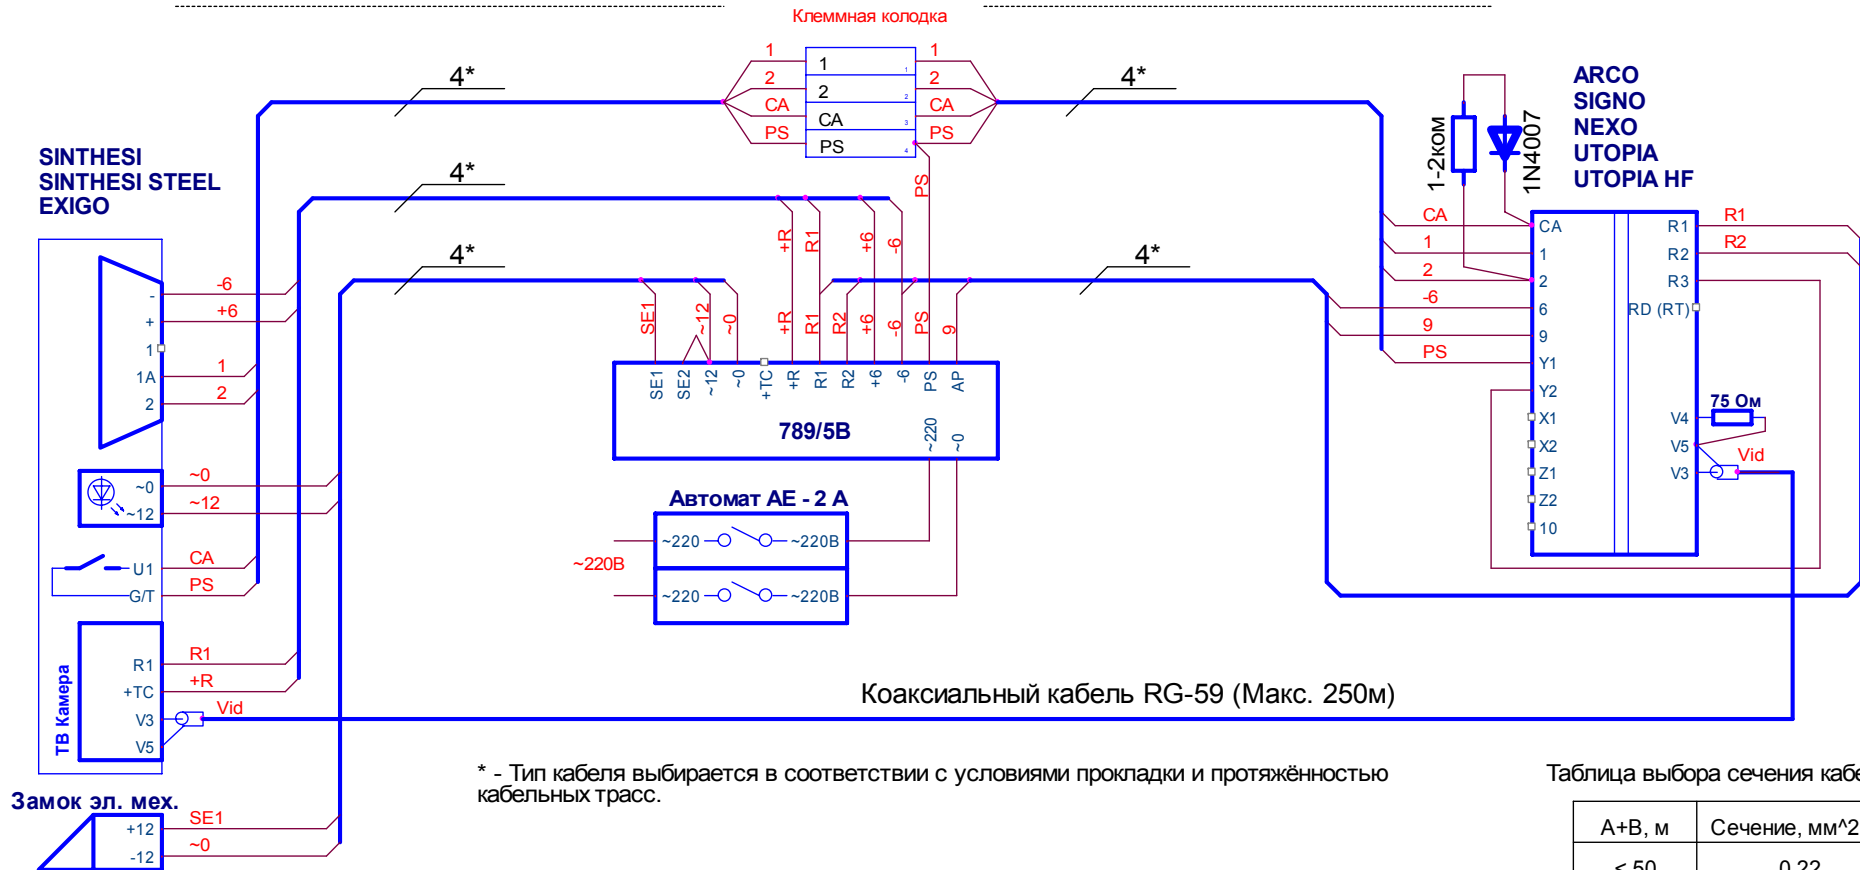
Клеммная колодка

1
2
CA
PS

1
2
CA
PS

1
2
CA
PS

4*
4*
4*
4*
4*

SINTHESI
SINTHESI STEEL
EXIGO

ARCO
SIGNO
NEXO
UTOPIA
UTOPIA HF

1-2ком
1N4007

-
+
1
1A
2

-6
+6
1
2

~0
~12
~0
~12

U1
G/T
CA
PS

ТВ Камера
R1
+TC
V3
V5
R1
+R
Vid

+R
R1
+6
-6
PS

SE1
~12
~0
+R
R1
R2
+6
-6
PS
9

SE1
SE2
~12
~0
+TC
+R
R1
R2
+6
-6
PS
AP

789/5B
~220
~0

Автомат АЕ - 2 А
~220
~220В
~220
~220В
~220В

CA
1
2
-6
9
PS

CA
1
2
6
9
Y1
Y2
X1
X2
Z1
Z2
10

R1
R2
R3
RD (RT)
V4
V5
V3

R1
R2
75 Ом
Vid

Коаксиальный кабель RG-59 (Макс. 250м)

Замок эл. мех.
+12
-12
SE1
~0

* - Тип кабеля выбирается в соответствии с условиями прокладки и протяжённостью кабельных трасс.

Таблица выбора сечения кабе

| A+B, м | Сечение, мм^2 |
|---|---|
| < 50 | 0,22 |